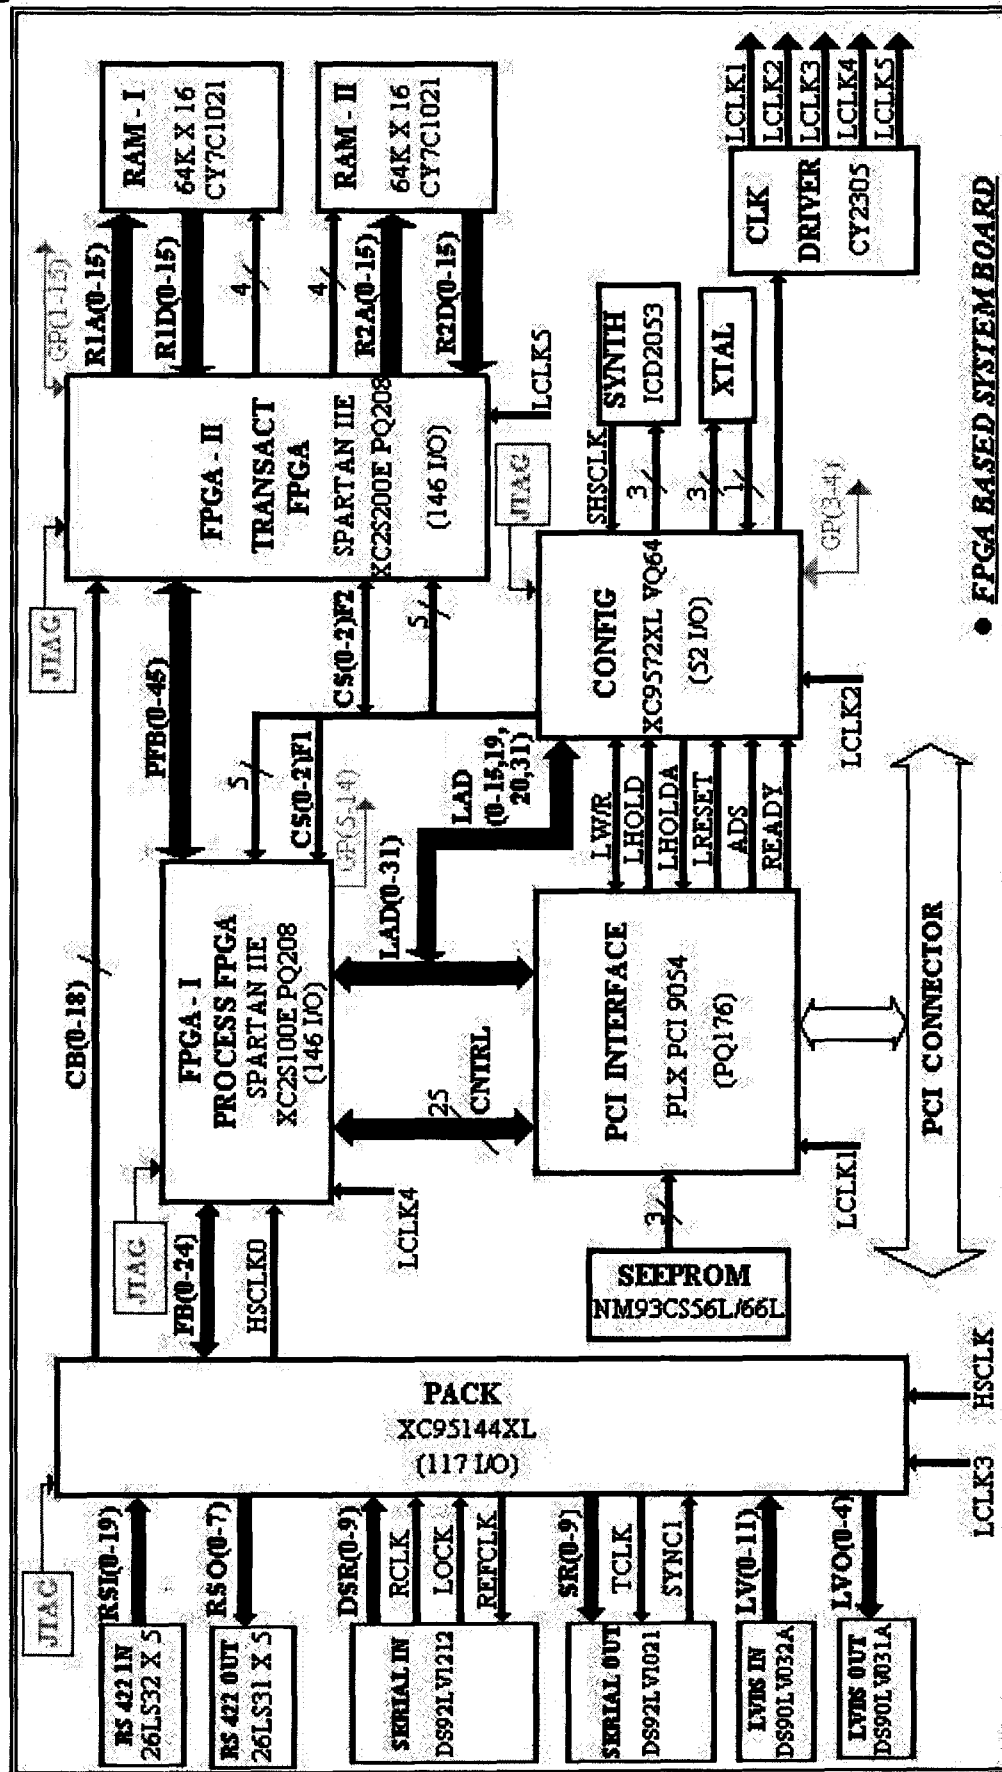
RAM - I
64K X 16
CY7C1021

RAM - II
64K X 16
CY7C1021

LCLK1 LCLK2 LCLK3 LCLK4 LCLK5

CLK
DRIVER
CY2305

GP(1-15)
R1A(0-15)
R1D(0-15)
4
4
R2A(0-15)
R2D(0-15)
LCLK5

SYNTH
ICD2053

XTAL

FPGA - II
TRANSACT
FPGA
SPARTAN IIE
XC2S200E PQ208
(146 I/O)

JTAG
SHSCLK
3
3
1
GP(3-4)

CONFIG
XC9572XL VQ64
(52 I/O)

JTAG
CB(0-18)
PTB(0-45)
CS(0-2)F2
5
5
CS(0-2)F1
GP(5-14)
LAD
(0-15,19,20,31)
LCLK2

LAD(0-31)
LW/R
LHOLD
LHOLDA
LRESET
ADS
READY

FPGA - I
PROCESS FPGA
SPARTAN IIE
XC2S100E PQ208
(146 I/O)

PCI INTERFACE
PLX PCI 9054
(PQ176)

CNTRL
25

PCI CONNECTOR

JTAG
FB(0-24)
HSCLKD
LCLK4
3
LCLK1

SEEPROM
NM93CS56L/66L

PACK
XC95144XL
(117 I/O)

HSCLK
LCLK3

JTAG
RSI(0-19)
RSO(0-7)
DSR(0-9)
RCLK
LOCK
REFCLK
SR(0-9)
TCLK
SYNC1
LV(0-11)
LVO(0-4)

RS 422 IN
26LS32 X 5

RS 422 OUT
26LS31 X 5

SERIAL IN
DS92LV1212

SERIAL OUT
DS92LV1021

LVDS IN
DS90LV032A

LVDS OUT
DS90LV031A

• FPGA BASED SYSTEM BOARD